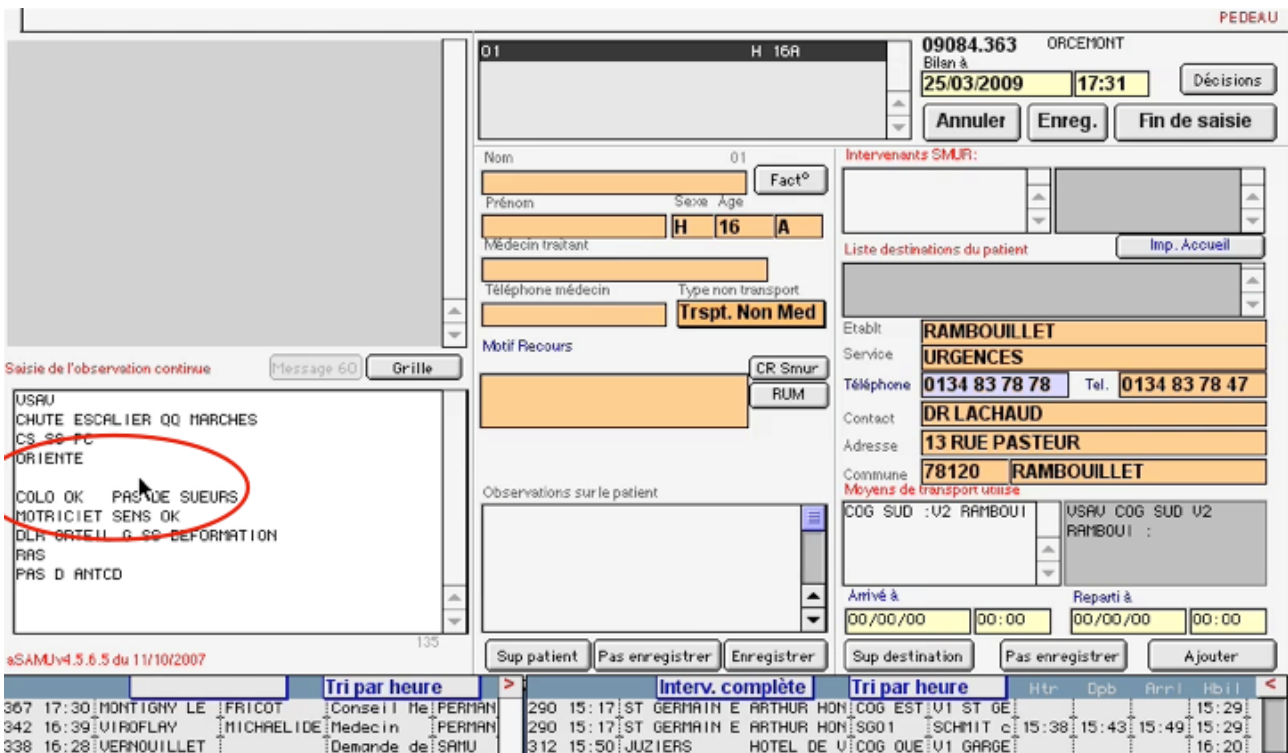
PEDEAU

01 H 16A

09084.363 ORCEMONT
Bilan à
25/03/2009 17:31
Décisions

Annuler Enreg. Fin de saisie

Nom 01
Fact°
Prénom Sexe Age
H 16 A
Médecin traitant
Téléphone médecin Type non transport
Trspt. Non Med

Intervenants SMUR:
Liste destinations du patient
Imp. Accueil

Etablt RAMBOUILLET
Service URGENCES
Téléphone 0134 83 78 78 Tel. 0134 83 78 47
Contact DR LACHAUD
Adresse 13 RUE PASTEUR
Commune 78120 RAMBOUILLET
Moyens de transport utilisé
COG SUD :V2 RAMBOUI
VSAV COG SUD V2 RAMBOUI :
Arrivé à
00/00/00 00:00
Reparti à
00/00/00 00:00

Saisie de l'observation continue
Message 60
Grille
Motif Recours
CR Smur
RUM

VSAV
CHUTE ESCALIER QQ MARCHES
CS SS PC
ORIENTE

COLO OK PAS DE SUEURS
MOTRICIET SENS OK
DLR ORTEIL G SS DEFORMATION
RAS
PAS D ANTCD

135
aSAMUv4.5.6.5 du 11/10/2007

Observations sur le patient

Sup patient Pas enregistrer Enregistrer
Sup destination Pas enregistrer Ajouter

Tri par heure >
Interv. complète Tri par heure Htr Dpb Arrl Hbil <

367 17:30 MONTIGNY LE FRICOT Conseil Me PERMAN
342 16:39 VIROFLAY MICHAELIDE Medecin PERMAN
338 16:28 VERNOUILLET Demande de SAMU

290 15:17 ST GERMAIN E ARTHUR HON COG EST V1 ST GE 15:29
290 15:17 ST GERMAIN E ARTHUR HON SG01 SCHMIT c 15:38 15:43 15:49 15:29
312 15:50 JUZIERS HOTEL DE V COG OUE V1 GARGE 16:20